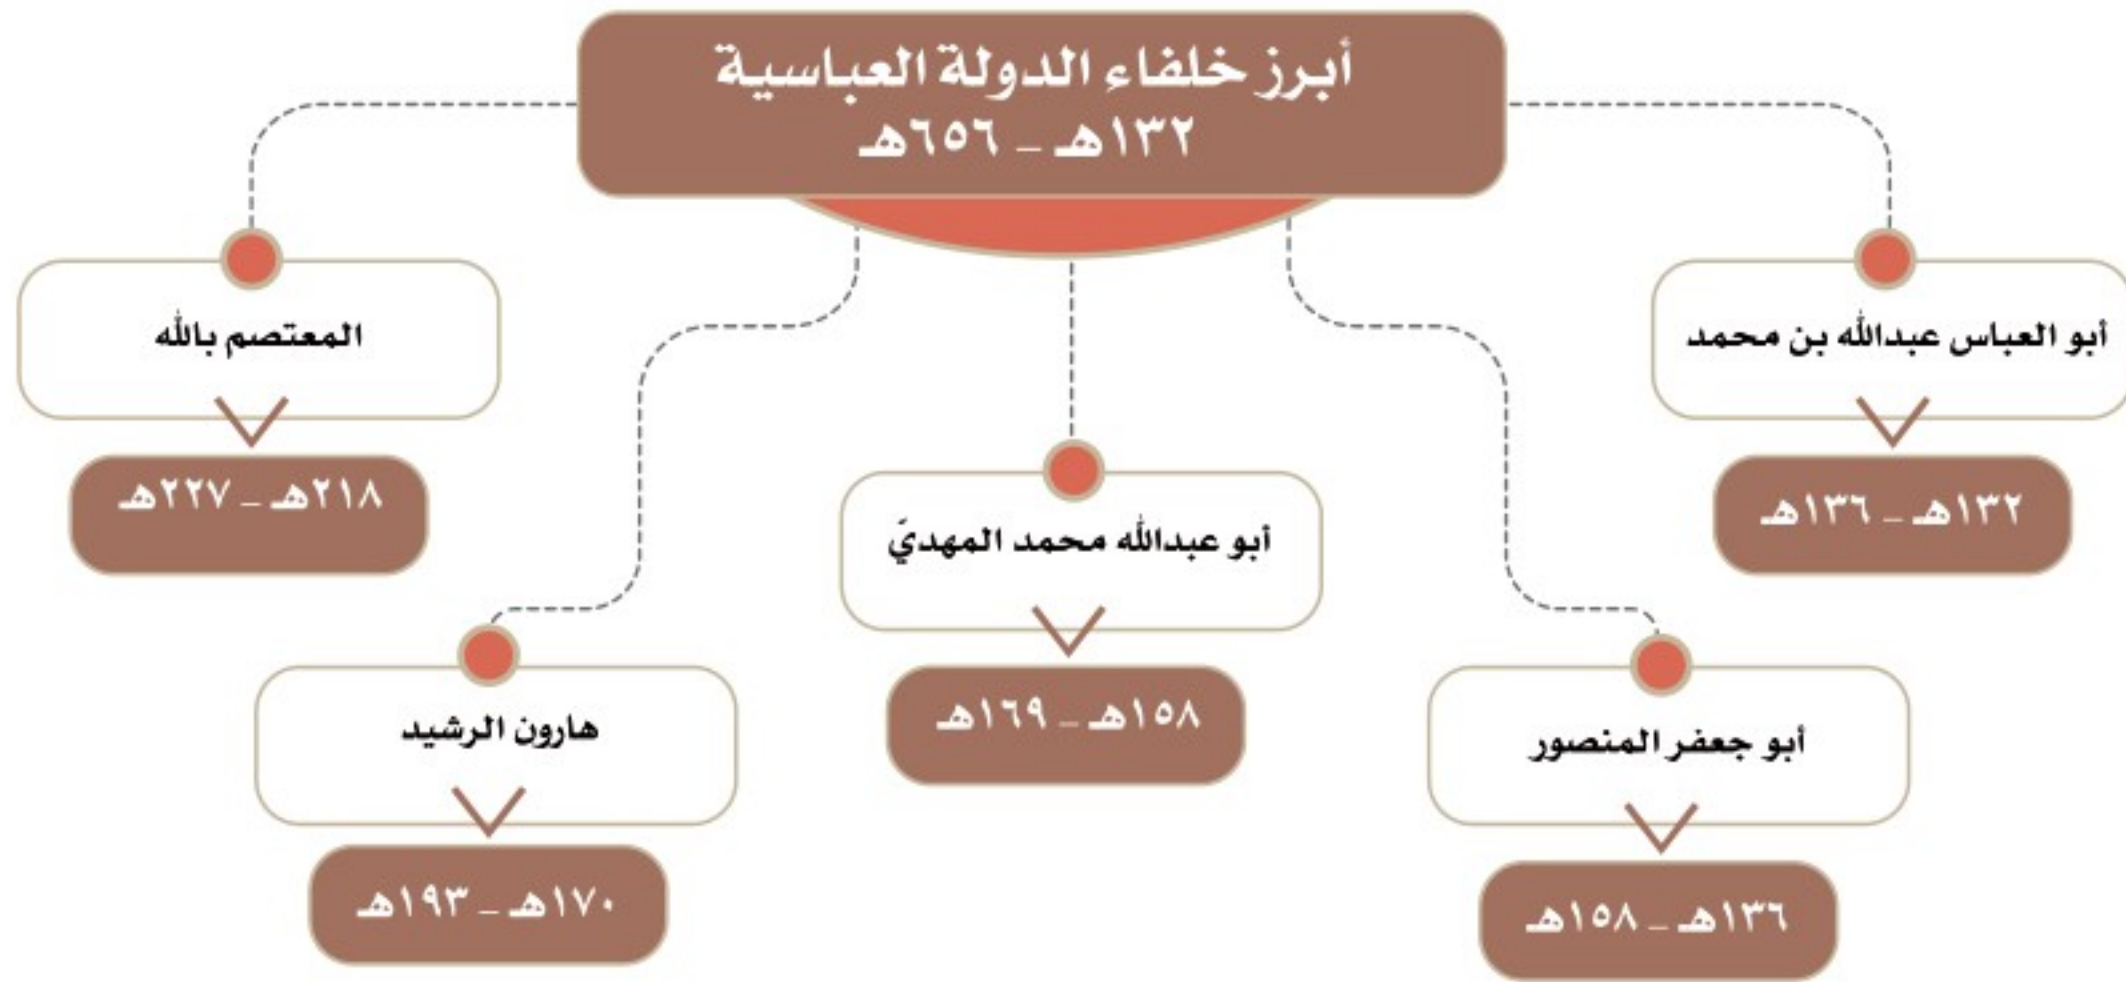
أبرز خلفاء الدولة العباسية
١٣٢هـ - ٦٥٦هـ

أبو العباس عبدالله بن محمد
١٣٢هـ - ١٣٦هـ

أبو جعفر المنصور
١٣٦هـ - ١٥٨هـ

أبو عبدالله محمد المهديّ
١٥٨هـ - ١٦٩هـ

هارون الرشيد
١٧٠هـ - ١٩٣هـ

المعتصم بالله
٢١٨هـ - ٢٢٧هـ